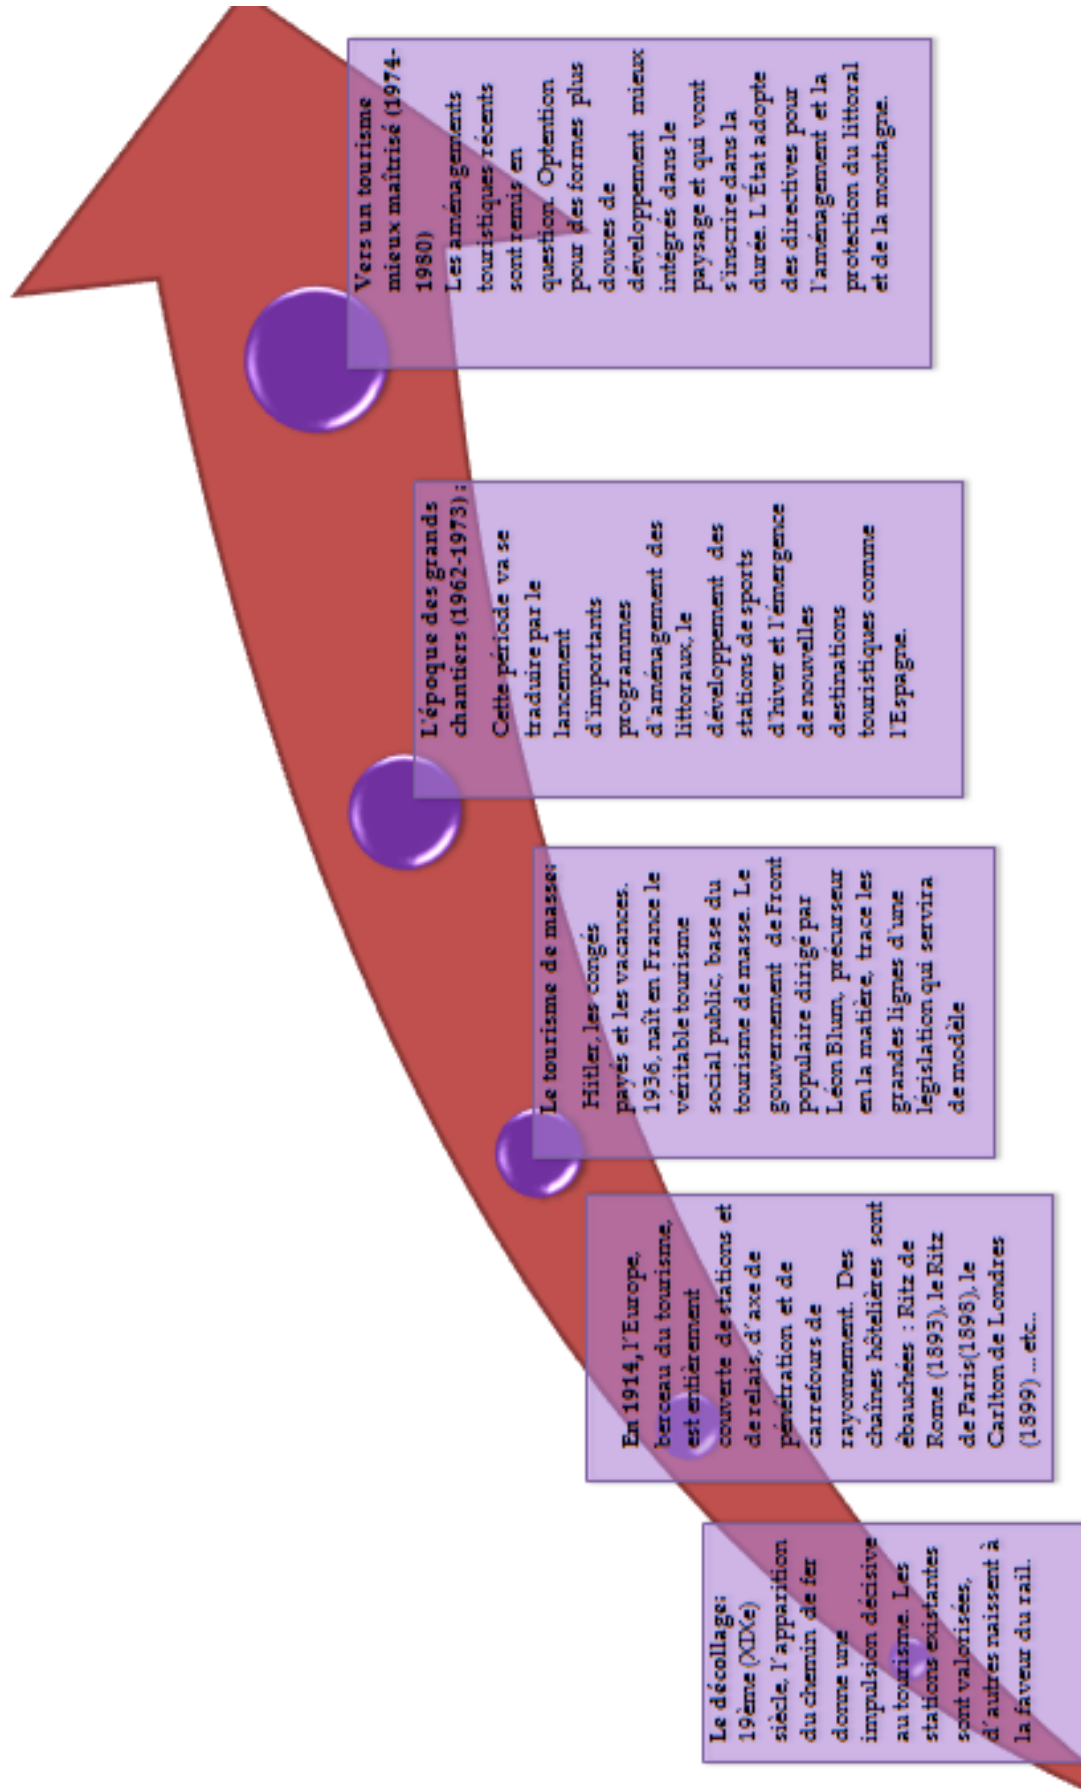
Le décollage: 19ème (XIXe) siècle, l'apparition du chemin de fer donne une impulsion décisive au tourisme. Les stations existantes sont valorisées, d'autres naissent à la faveur du rail.

En 1914, l'Europe, berceau du tourisme, est entièrement couverte de stations et de relais, d'axe de pénétration et de carrefours de rayonnement. Des chaînes hôtelières sont ébauchées : Ritz de Rome (1893), le Ritz de Paris(1898), le Carlton de Londres (1899) ... etc..

Le tourisme de masse:

Hitler, les congés payés et les vacances. 1936, naît en France le véritable tourisme social public, base du tourisme de masse. Le gouvernement de Front populaire dirigé par Léon Blum, précurseur en la matière, trace les grandes lignes d'une législation qui servira de modèle

L'époque des grands chantiers (1962-1973):

Cette période va se traduire par le lancement d'importants programmes d'aménagement des littoraux, le développement des stations de sports d'hiver et l'émergence de nouvelles destinations touristiques comme l'Espagne.

Vers un tourisme mieux maîtrisé (1974-1980)

Les aménagements touristiques récents sont remis en question. Optention pour des formes plus douces de développement mieux intégrés dans le paysage et qui vont s'inscrire dans la durée. L'État adopte des directives pour l'aménagement et la protection du littoral et de la montagne.